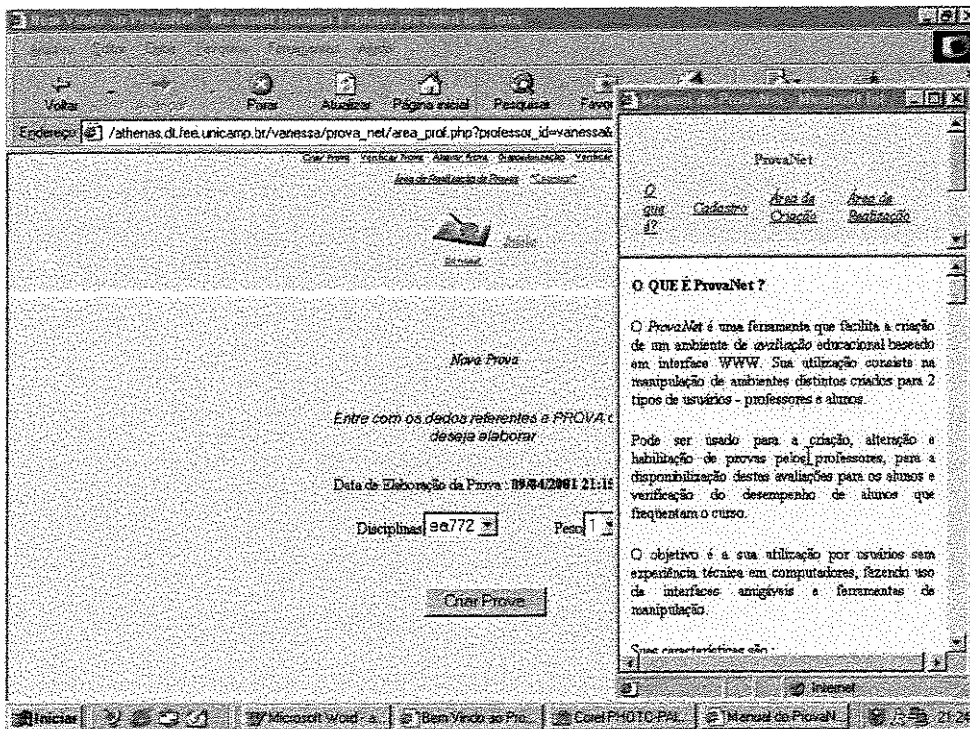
Bem Vindo ao ProvaNet - Microsoft Internet Explorer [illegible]

Voltar Parar Atualizar Página inicial Pesquisa Favo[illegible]

Endereço /athenas.dt.fee.unicamp.br/vanessa/prova_net/area_prof.php?professor_id=vanessa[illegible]

Criar Prova Verificar Prova Alterar Prova Disponibilização Verificar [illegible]

Área de Realização da Prova "Logout"

Início

Manual

Nova Prova

Entre com os dados referentes a PROVA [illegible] deseja elaborar

Data de Elaboração da Prova: 09/04/2001 21:1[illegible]

Disciplinas ea772 Peso 1

Criar Prova

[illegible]

ProvaNet

O que é? Cadastro Área da Criação Área de Realização

O QUE É ProvaNet ?

O ProvaNet é uma ferramenta que facilita a criação de um ambiente de avaliação educacional baseado em interface WWW. Sua utilização consiste na manipulação de ambientes distintos criados para 2 tipos de usuários - professores e alunos.

Pode ser usado para a criação, alteração e habilitação de provas pelos professores, para a disponibilização destas avaliações para os alunos e verificação do desempenho de alunos que freqüentam o curso.

O objetivo é a sua utilização por usuários sem experiência técnica em computadores, fazendo uso de interfaces amigáveis e ferramentas de manipulação.

Suas características são :

Internet

Iniciar Microsoft Word - a... Bem Vindo ao Pro... Corel PHOTO-PAI... Manual do ProvaN... 21:24